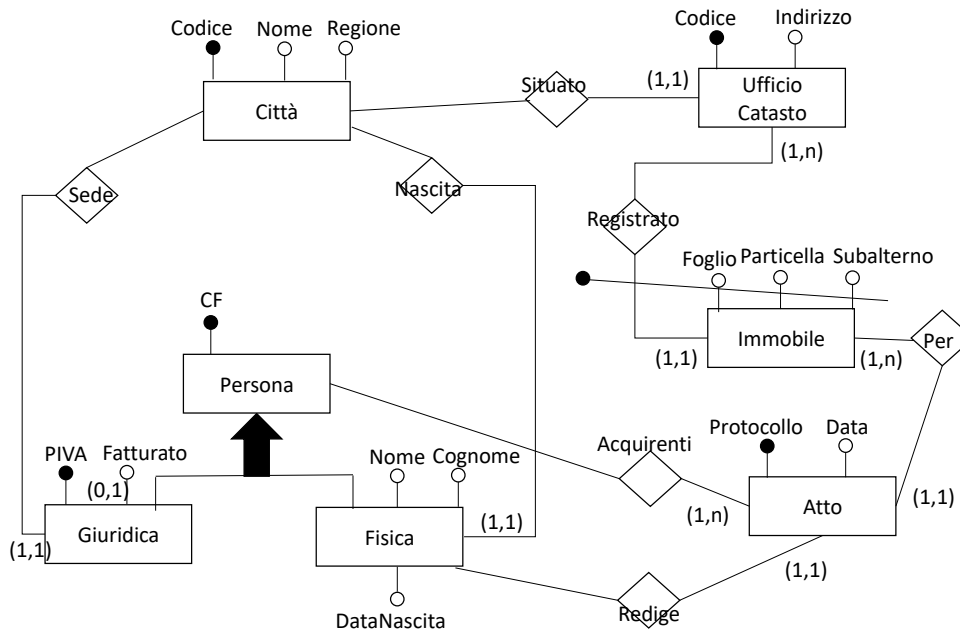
Codice
Nome
Regione
Città
Situato
(1,1)
Codice
Indirizzo
Ufficio Catasto
(1,n)
Sede
Nascita
Registrato
Foglio
Particella
Subalterno
CF
Immobile
(1,1)
(1,n)
Per
Persona
PIVA
Fatturato
(0,1)
Nome
Cognome
Acquirenti
Protocollo
Data
Giuridica
(1,1)
Fisica
(1,1)
(1,n)
Atto
(1,1)
(1,1)
DataNascita
Redige